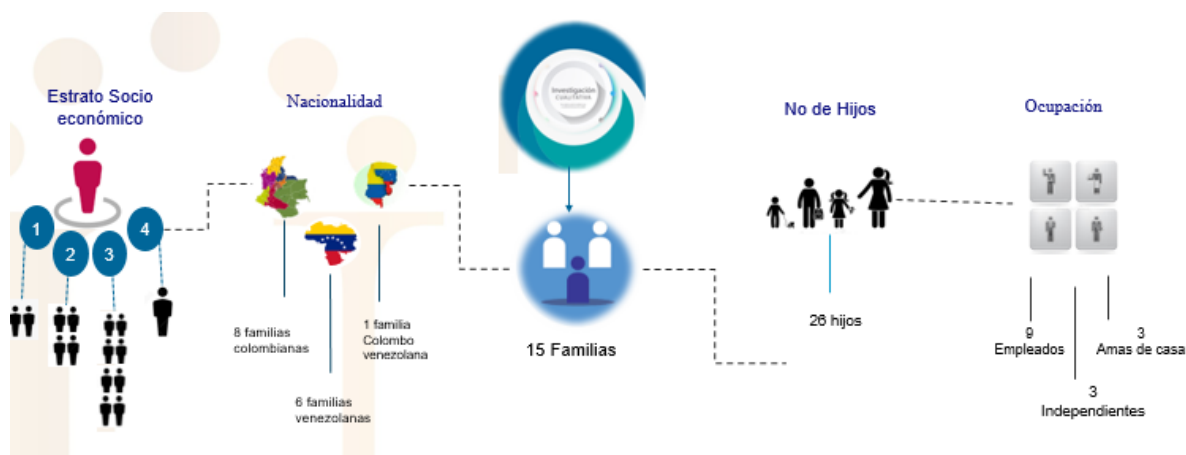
Estrato Socio económico

1

2

3

4

Nacionalidad

8 familias colombianas

6 familias venezolanas

1 familia Colombo venezolana

Investigación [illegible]

15 Familias

No de Hijos

26 hijos

Ocupación

9
Empleados

3
Independientes

3
Amas de casa